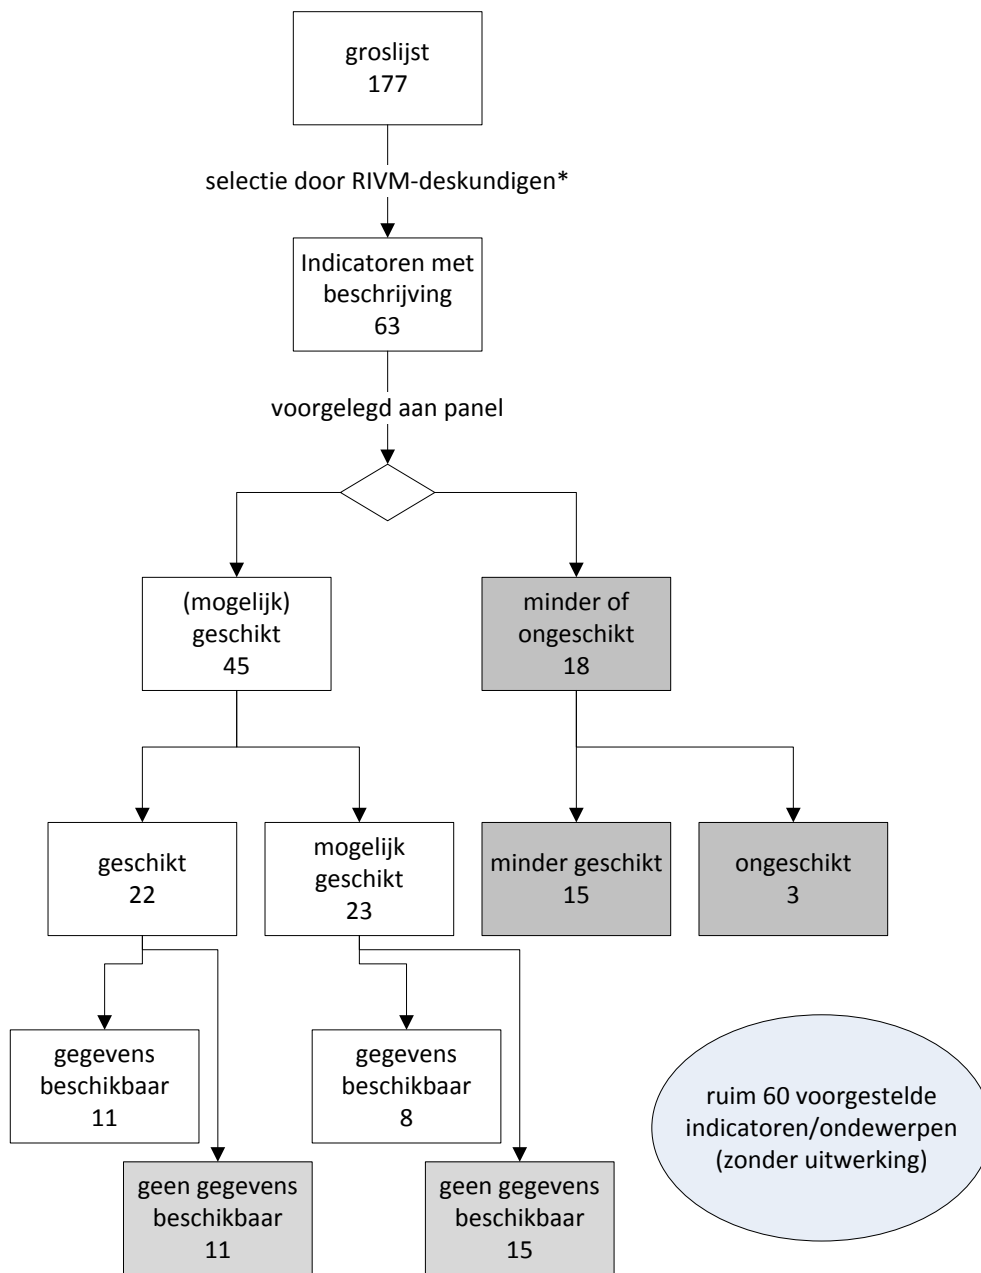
groslijst
177

selectie door RIVM-deskundigen*

Indicatoren met beschrijving
63

voorgelegd aan panel

(mogelijk) geschikt
45

minder of ongeschikt
18

geschikt
22

mogelijk geschikt
23

minder geschikt
15

ongeschikt
3

gegevens beschikbaar
11

gegevens beschikbaar
8

ruim 60 voorgestelde indicatoren/ondewerpen (zonder uitwerking)

geen gegevens beschikbaar
11

geen gegevens beschikbaar
15